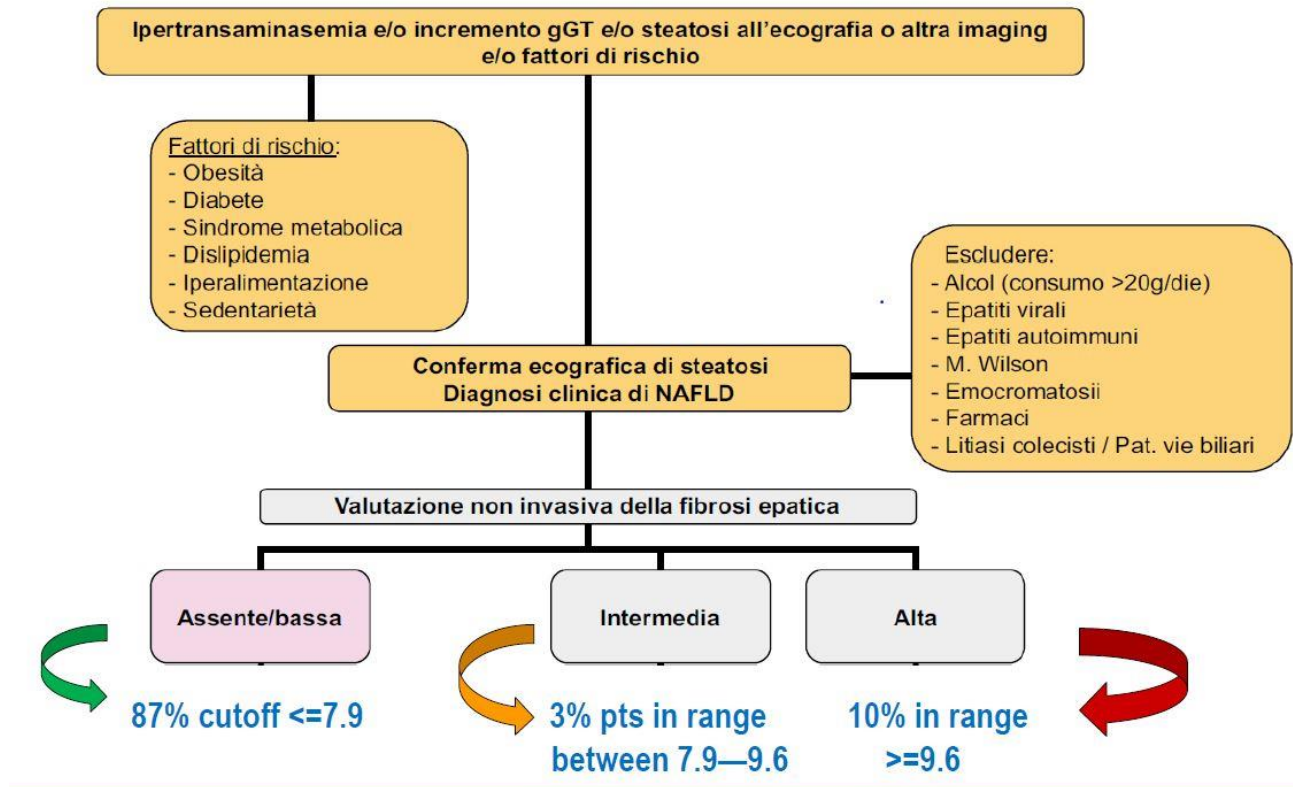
Ipertransaminasemia e/o incremento gGT e/o steatosi all'ecografia o altra imaging e/o fattori di rischio

Fattori di rischio:
- Obesità
- Diabete
- Sindrome metabolica
- Dislipidemia
- Iperalimentazione
- Sedentarietà

Escludere:
- Alcol (consumo >20g/die)
- Epatiti virali
- Epatiti autoimmuni
- M. Wilson
- Emocromatosii
- Farmaci
- Litiasi colecisti / Pat. vie biliari

Conferma ecografica di steatosi
Diagnosi clinica di NAFLD

Valutazione non invasiva della fibrosi epatica

Assente/bassa

Intermedia

Alta

87% cutoff <=7.9

3% pts in range between 7.9—9.6

10% in range >=9.6